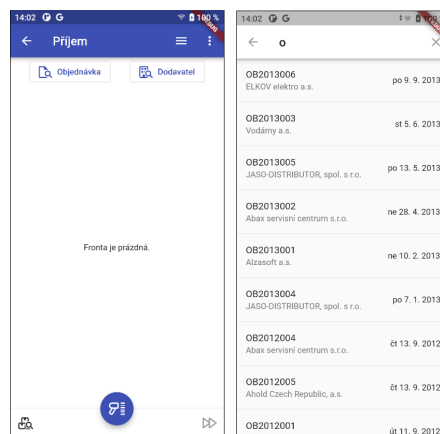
14:02 100 %

Příjem

Objednávka

Dodavatel

Fronta je prázdná.

14:02

o

OB2013006
ELKOV elektro a.s.
po 9. 9. 2013

OB2013003
Vodárny a.s.
st 5. 6. 2013

OB2013005
JASO-DISTRIBUTOR, spol. s r.o.
po 13. 5. 2013

OB2013002
Abax servisní centrum s.r.o.
ne 28. 4. 2013

OB2013001
Alzasoft a.s.
ne 10. 2. 2013

OB2013004
JASO-DISTRIBUTOR, spol. s r.o.
po 7. 1. 2013

OB2012004
Abax servisní centrum s.r.o.
čt 13. 9. 2012

OB2012005
Ahold Czech Republic, a.s.
čt 13. 9. 2012

OB2012001
út 11. 9. 2012